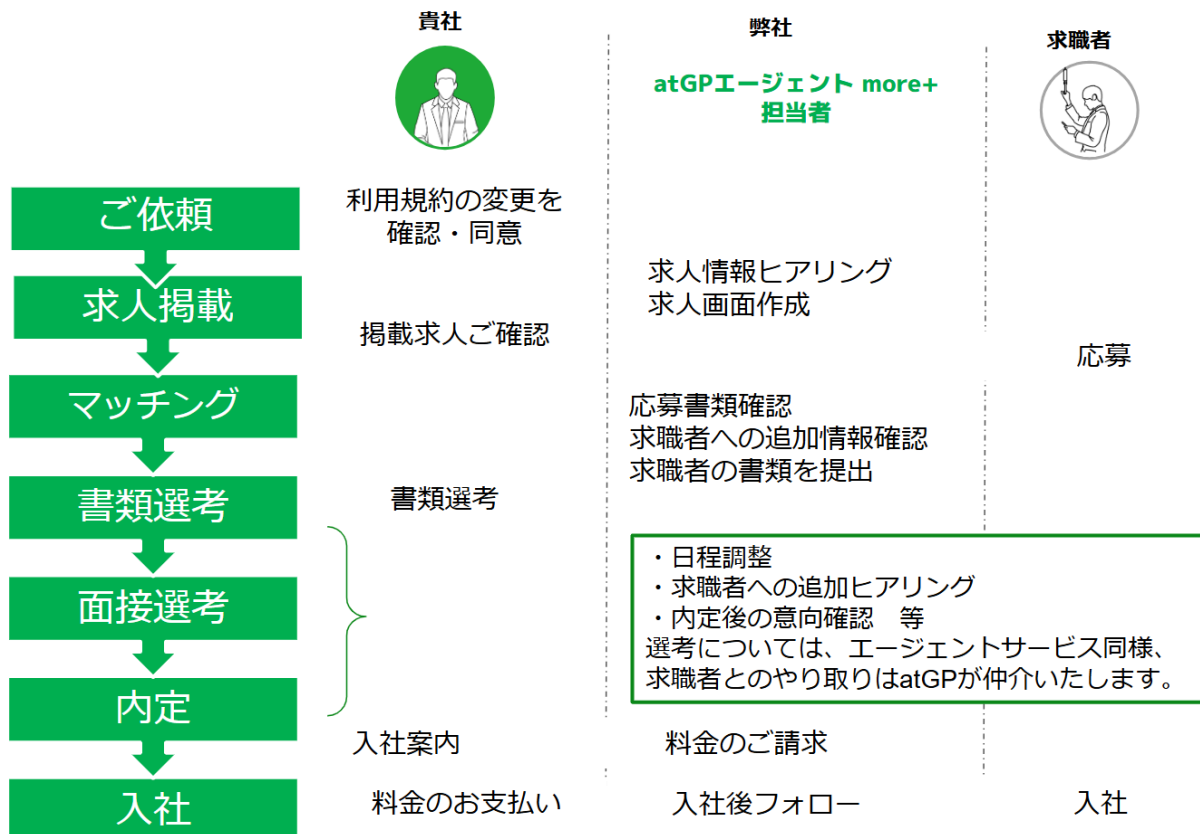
貴社

弊社

求職者

atGPエージェント more+ 担当者

ご依頼

利用規約の変更を確認・同意

求人情報ヒアリング
求人画面作成

求人掲載

掲載求人ご確認

応募

マッチング

応募書類確認
求職者への追加情報確認
求職者の書類を提出

書類選考

書類選考

・日程調整
・求職者への追加ヒアリング
・内定後の意向確認　等
選考については、エージェントサービス同様、求職者とのやり取りはatGPが仲介いたします。

面接選考

内定

入社案内

料金のご請求

入社

料金のお支払い

入社後フォロー

入社